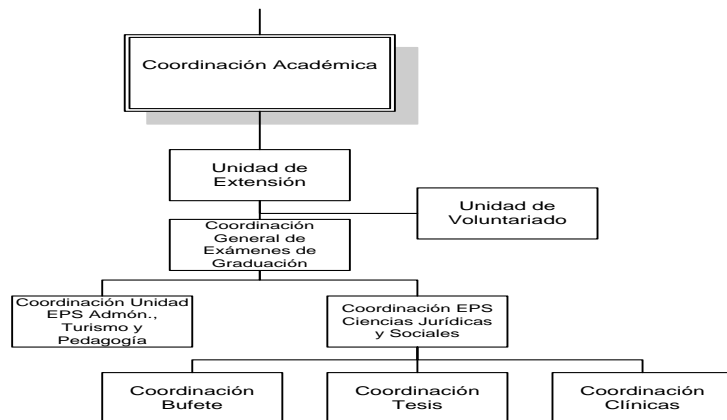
Coordinación Académica

Unidad de Extensión

Unidad de Voluntariado

Coordinación General de Exámenes de Graduación

Coordinación Unidad EPS Admón., Turismo y Pedagogía

Coordinación EPS Ciencias Jurídicas y Sociales

Coordinación Bufete

Coordinación Tesis

Coordinación Clínicas